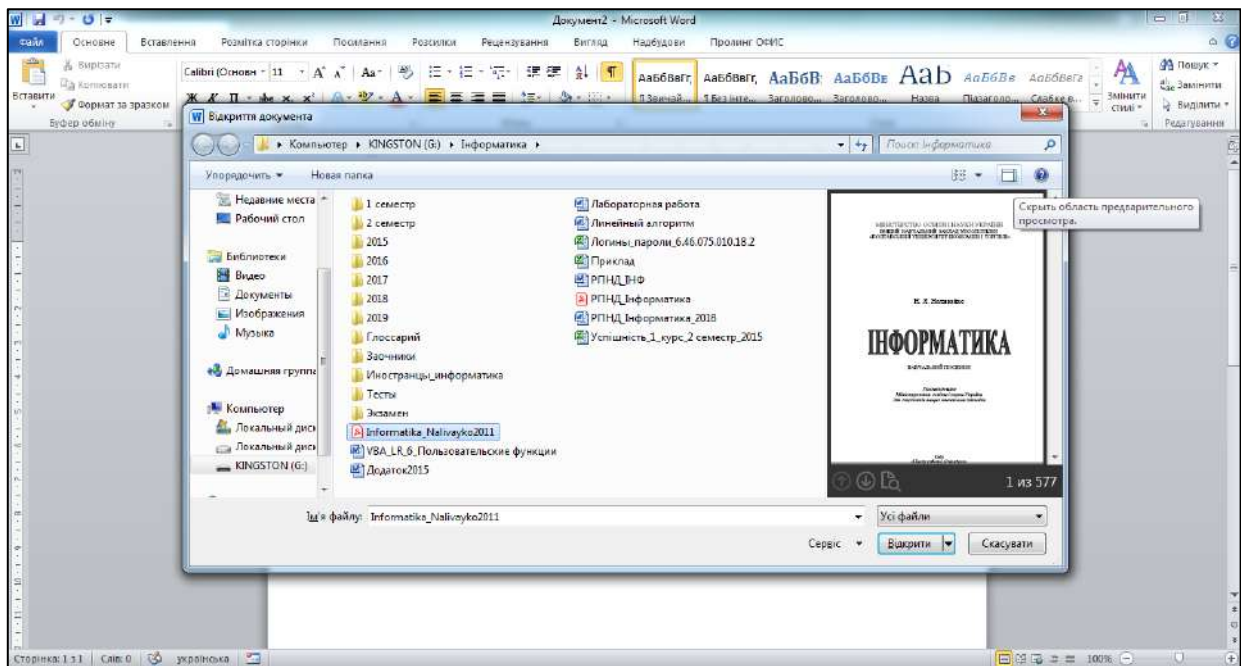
Документ2 - Microsoft Word

Файл Основне Вставлення Розмітка сторінки Посилання Розсилки Рецензування Вигляд Надбудови Пролинг ОФИС

Вирізати Копіювати Вставити Формат за зразком Буфер обміну

Calibri (Основн 11 A A Aa

АаБбВвГг, АаБбВвГг, АаБбВ АаБбВв Aab АаБбВв АаБбВвГг

Звичай... Без інте... Заголово... Заголово... Назва Підзаголо... Слабке в...

Змінити стилі

Пошук Замінити Виділити Редагування

Відкриття документа

Компьютер ▸ KINGSTON (G:) ▸ Інформатика ▸

Поиск: Інформатика

Упорядочить ▾ Новая папка

Недавние места
Рабочий стол
Библиотеки
Видео
Документы
Изображения
Музыка
Домашняя группа
Компьютер
Локальный диск
Локальный диск
KINGSTON (G:)

1 семестр
2 семестр
2015
2016
2017
2018
2019
Глоссарий
Заочники
Иностранцы_информатика
Тесты
Экзамен
Informatika_Nalivayko2011
VBA_LR_6_Пользовательские функции
Додаток2015

Лабораторная работа
Линейный алгоритм
Логины_пароли_6.46.075.010.18.2
Приклад
РПНД_ІНФ
РПНД_Інформатика
РПНД_Інформатика_2018
Успішність_1_курс_2 семестр_2015

Скрыть область предварительного просмотра.

ІНФОРМАТИКА

1 из 577

Ім'я файлу: Informatika_Nalivayko2011

Усі файли

Сервіс Відкрити Скасувати

Сторінка: 1 з 1 Слів: 0 українська 100%